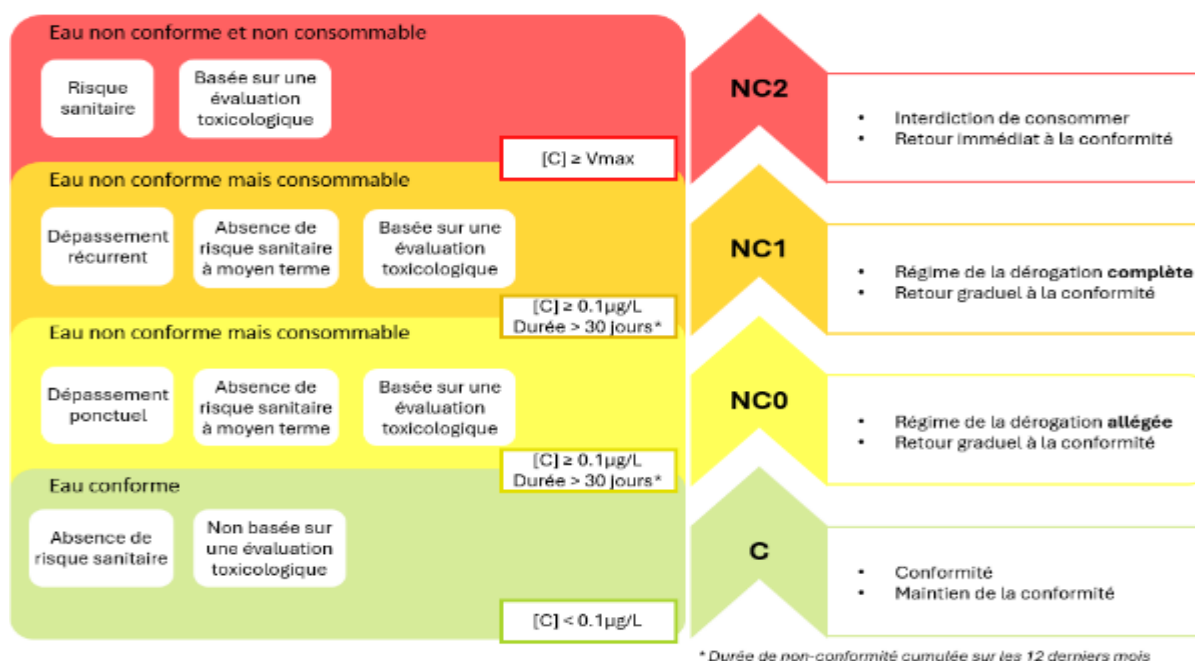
Eau non conforme et non consommable

Risque sanitaire

Basée sur une évaluation toxicologique

[C] ≥ Vmax

Eau non conforme mais consommable

Dépassement récurrent

Absence de risque sanitaire à moyen terme

Basée sur une évaluation toxicologique

[C] ≥ 0.1µg/L
Durée > 30 jours*

Eau non conforme mais consommable

Dépassement ponctuel

Absence de risque sanitaire à moyen terme

Basée sur une évaluation toxicologique

[C] ≥ 0.1µg/L
Durée > 30 jours*

Eau conforme

Absence de risque sanitaire

Non basée sur une évaluation toxicologique

[C] < 0.1µg/L

NC2

• Interdiction de consommer
• Retour immédiat à la conformité

NC1

• Régime de la dérogation **complète**
• Retour graduel à la conformité

NC0

• Régime de la dérogation **allégée**
• Retour graduel à la conformité

C

• Conformité
• Maintien de la conformité

* Durée de non-conformité cumulée sur les 12 derniers mois